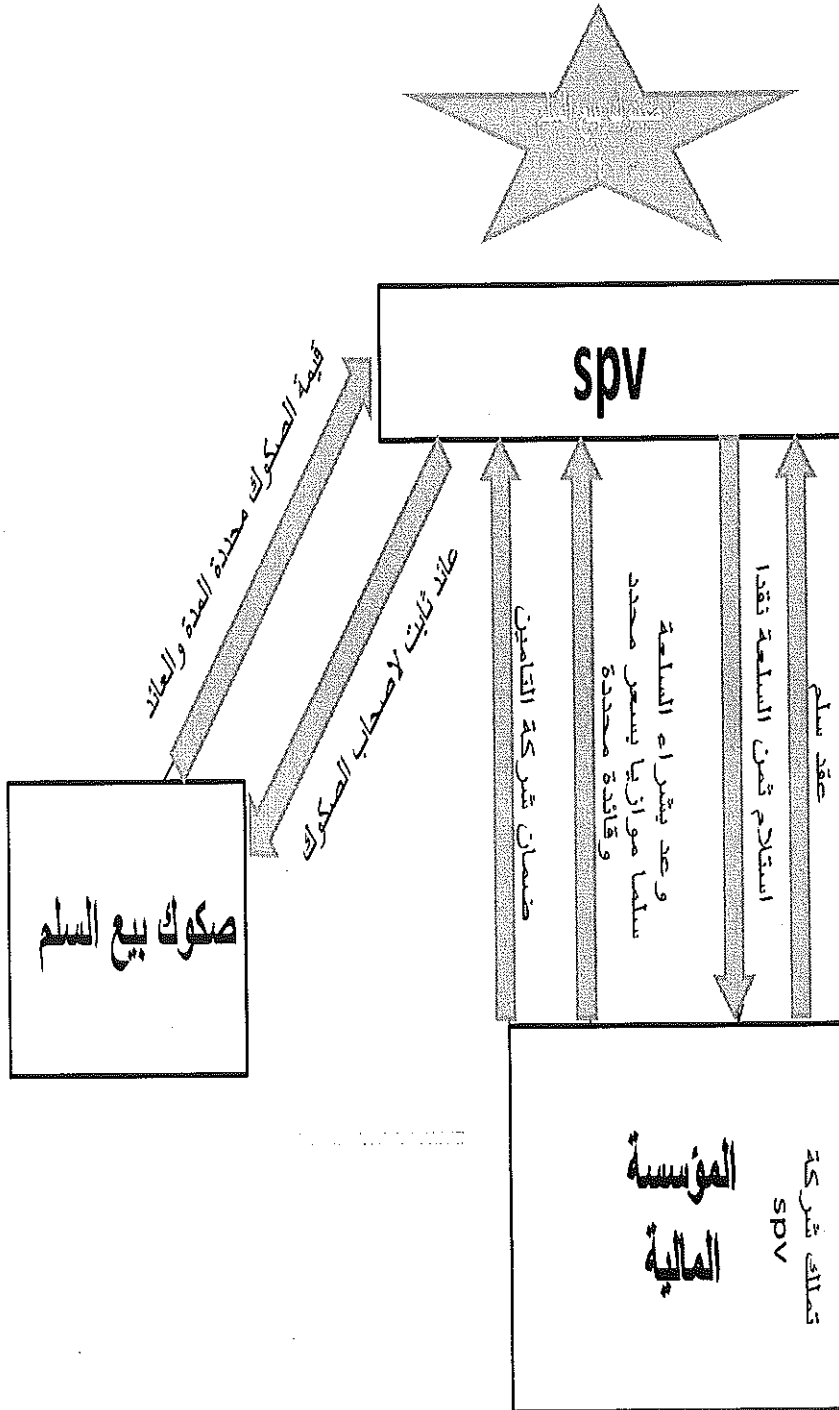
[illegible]

spv

قيمة الصكوك محددة المدة و العائد

عائد ثابت لأصحاب الصكوك

صكوك بيع السلم

ضمان شركة التامين

وعد بشراء السلعة بسعر محدد سلما موازيا وفائدة محددة

استلام ثمن السلعة نقدا

عقد سلم

المؤسسة المالية

تملك شركة spv